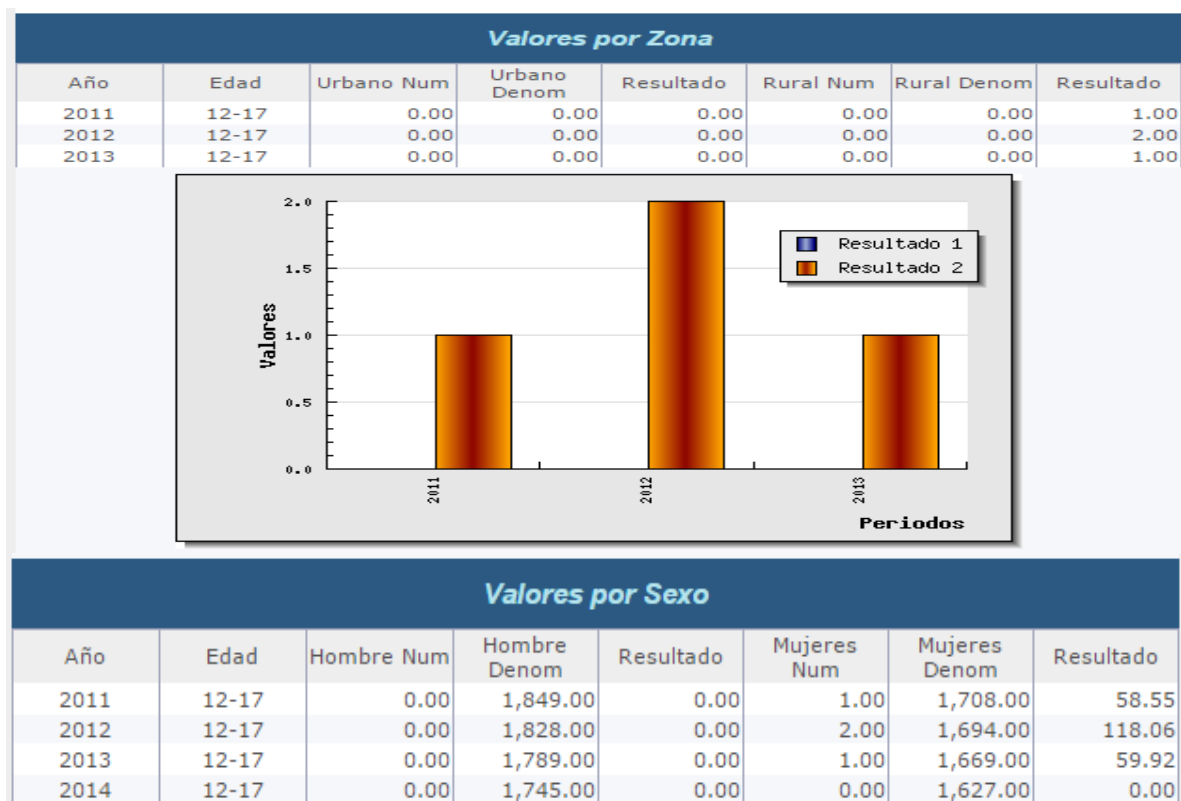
Valores por Zona

| Año | Edad | Urbano Num | Urbano Denom | Resultado | Rural Num | Rural Denom | Resultado |
|---|---|---|---|---|---|---|---|
| 2011 | 12-17 | 0.00 | 0.00 | 0.00 | 0.00 | 0.00 | 1.00 |
| 2012 | 12-17 | 0.00 | 0.00 | 0.00 | 0.00 | 0.00 | 2.00 |
| 2013 | 12-17 | 0.00 | 0.00 | 0.00 | 0.00 | 0.00 | 1.00 |

2.0
1.5
1.0
0.5
0.0
Valores
Resultado 1
Resultado 2
2011
2012
2013
Periodos

Valores por Sexo

| Año | Edad | Hombre Num | Hombre Denom | Resultado | Mujeres Num | Mujeres Denom | Resultado |
|---|---|---|---|---|---|---|---|
| 2011 | 12-17 | 0.00 | 1,849.00 | 0.00 | 1.00 | 1,708.00 | 58.55 |
| 2012 | 12-17 | 0.00 | 1,828.00 | 0.00 | 2.00 | 1,694.00 | 118.06 |
| 2013 | 12-17 | 0.00 | 1,789.00 | 0.00 | 1.00 | 1,669.00 | 59.92 |
| 2014 | 12-17 | 0.00 | 1,745.00 | 0.00 | 0.00 | 1,627.00 | 0.00 |